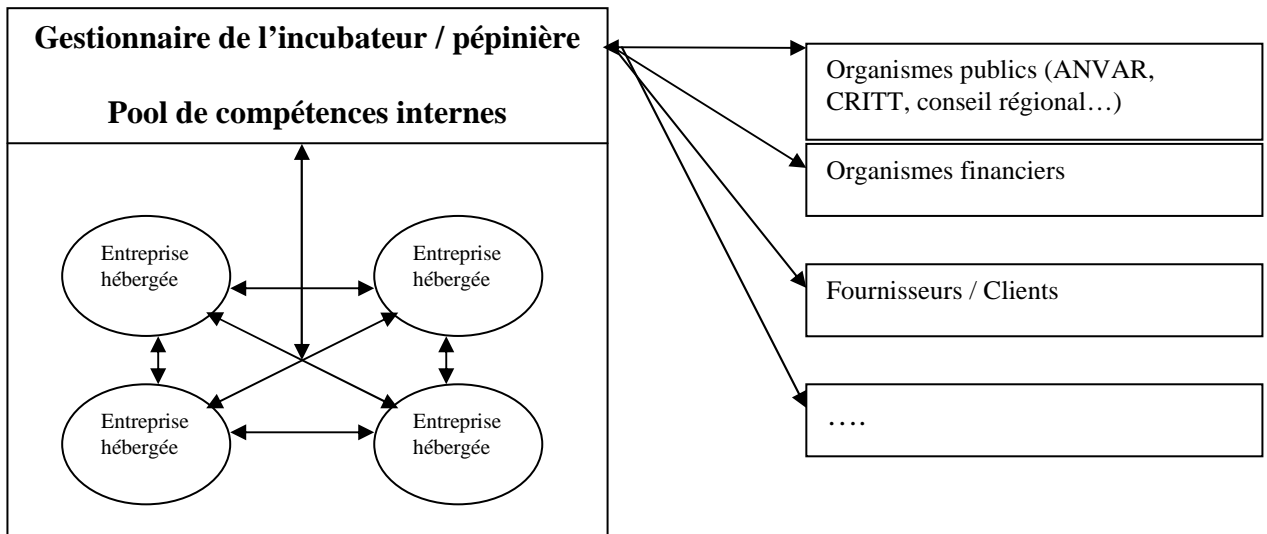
Gestionnaire de l'incubateur / pépinière

Pool de compétences internes

Entreprise hébergée

Entreprise hébergée

Entreprise hébergée

Entreprise hébergée

Organismes publics (ANVAR, CRITT, conseil régional…)

Organismes financiers

Fournisseurs / Clients

….